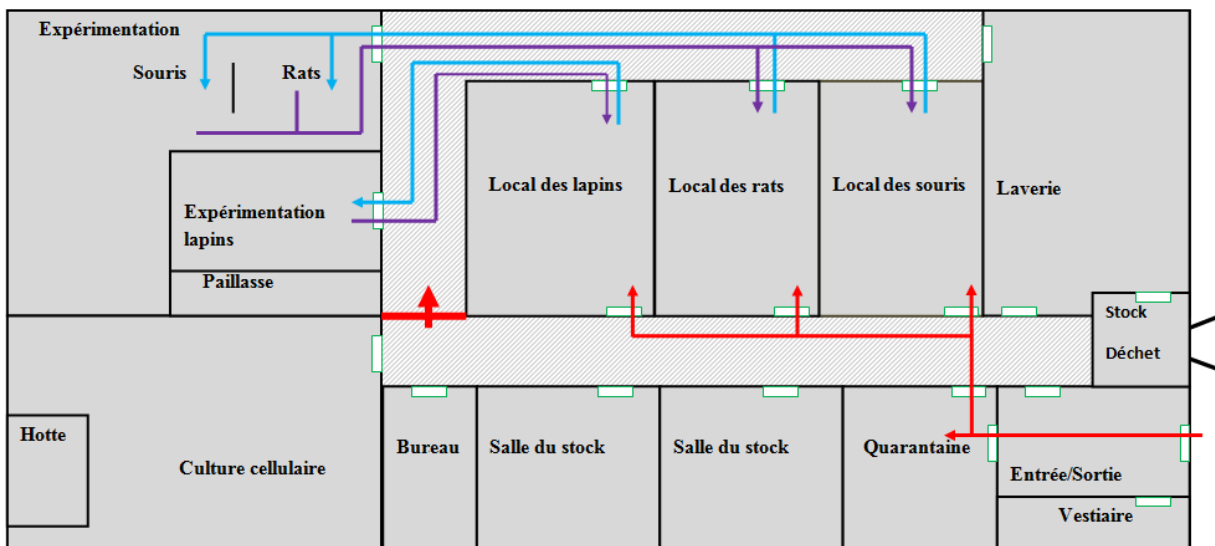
Expérimentation

Souris

Rats

Expérimentation lapins

Paillasse

Local des lapins

Local des rats

Local des souris

Laverie

Stock

Déchet

Hotte

Culture cellulaire

Bureau

Salle du stock

Salle du stock

Quarantaine

Entrée/Sortie

Vestiaire